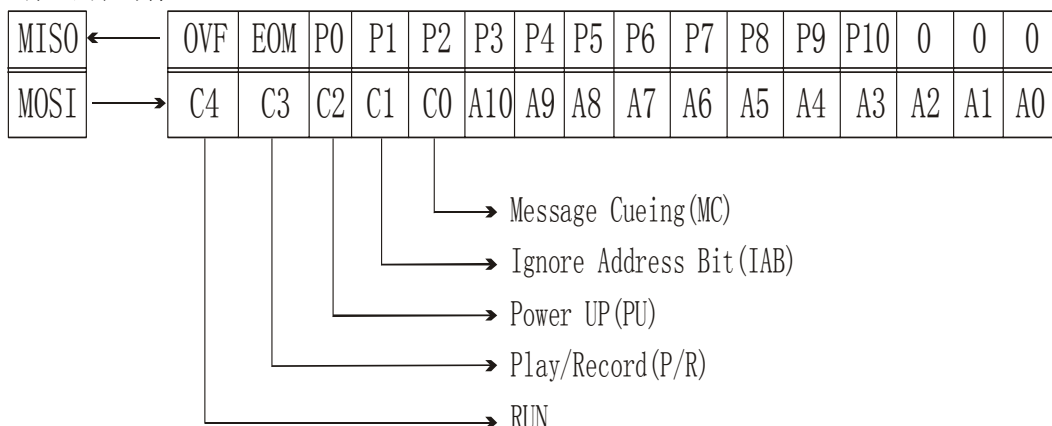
MISO

| OVF | EOM | P0 | P1 | P2 | P3 | P4 | P5 | P6 | P7 | P8 | P9 | P10 | 0 | 0 | 0 |
|---|---|---|---|---|---|---|---|---|---|---|---|---|---|---|---|
| C4 | C3 | C2 | C1 | C0 | A10 | A9 | A8 | A7 | A6 | A5 | A4 | A3 | A2 | A1 | A0 |

MOSI

Message Cueing(MC)

Ignore Address Bit(IAB)

Power UP(PU)

Play/Record(P/R)

RUN